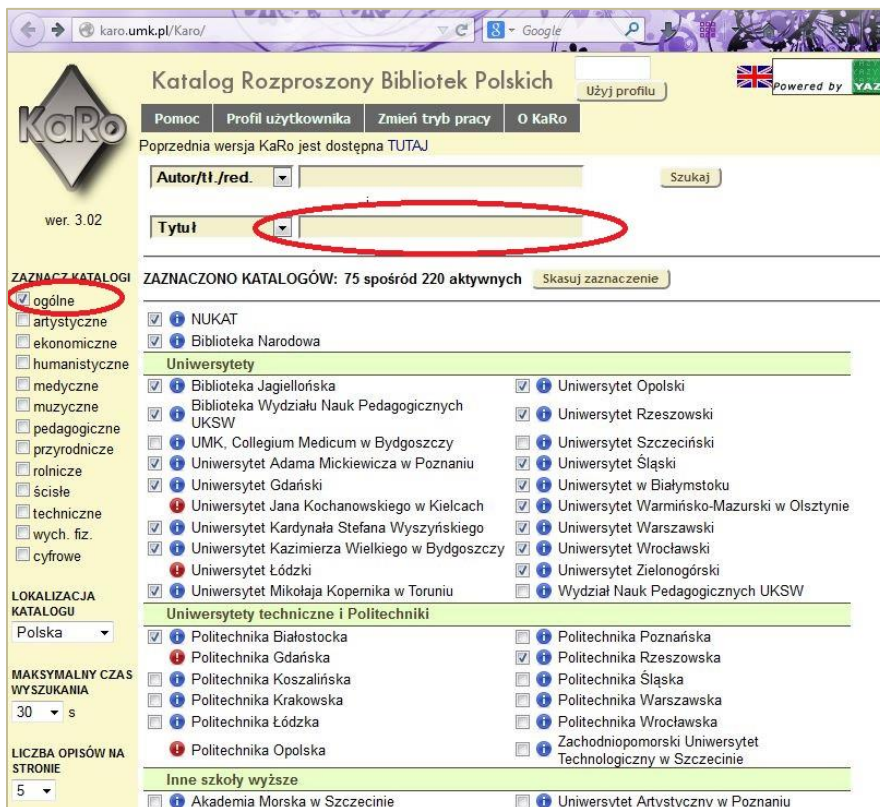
karo.umk.pl/Karo/

Google

KaRo

wer. 3.02

Katalog Rozproszony Bibliotek Polskich

Użyj profilu

Powered by YAZ

Pomoc | Profil użytkownika | Zmień tryb pracy | O KaRo

Poprzednia wersja KaRo jest dostępna TUTAJ

Autor/tł./red.

Szukaj

Tytuł

ZAZNACZ KATALOGI
ogólne
artystyczne
ekonomiczne
humanistyczne
medyczne
muzyczne
pedagogiczne
przyrodnicze
rolnicze
ścisłe
techniczne
wych. fiz.
cyfrowe

LOKALIZACJA KATALOGU
Polska

MAKSYMALNY CZAS WYSZUKANIA
30 s

LICZBA OPISÓW NA STRONIE
5

ZAZNACZONO KATALOGÓW: 75 spośród 220 aktywnych

Skasuj zaznaczenie

NUKAT
Biblioteka Narodowa

Uniwersytety

| | |
|---|---|
| Biblioteka Jagiellońska | Uniwersytet Opolski |
| Biblioteka Wydziału Nauk Pedagogicznych UKSW | Uniwersytet Rzeszowski |
| UMK, Collegium Medicum w Bydgoszczy | Uniwersytet Szczeciński |
| Uniwersytet Adama Mickiewicza w Poznaniu | Uniwersytet Śląski |
| Uniwersytet Gdański | Uniwersytet w Białymstoku |
| Uniwersytet Jana Kochanowskiego w Kielcach | Uniwersytet Warmińsko-Mazurski w Olsztynie |
| Uniwersytet Kardynała Stefana Wyszyńskiego | Uniwersytet Warszawski |
| Uniwersytet Kazimierza Wielkiego w Bydgoszczy | Uniwersytet Wrocławski |
| Uniwersytet Łódzki | Uniwersytet Zielonogórski |
| Uniwersytet Mikołaja Kopernika w Toruniu | Wydział Nauk Pedagogicznych UKSW |

Uniwersytety techniczne i Politechniki

| | |
|---|---|
| Politechnika Białostocka | Politechnika Poznańska |
| Politechnika Gdańska | Politechnika Rzeszowska |
| Politechnika Koszalińska | Politechnika Śląska |
| Politechnika Krakowska | Politechnika Warszawska |
| Politechnika Łódzka | Politechnika Wrocławska |
| Politechnika Opolska | Zachodniopomorski Uniwersytet Technologiczny w Szczecinie |

Inne szkoły wyższe

| | |
|---|---|
| Akademia Morska w Szczecinie | Uniwersytet Artystyczny w Poznaniu |